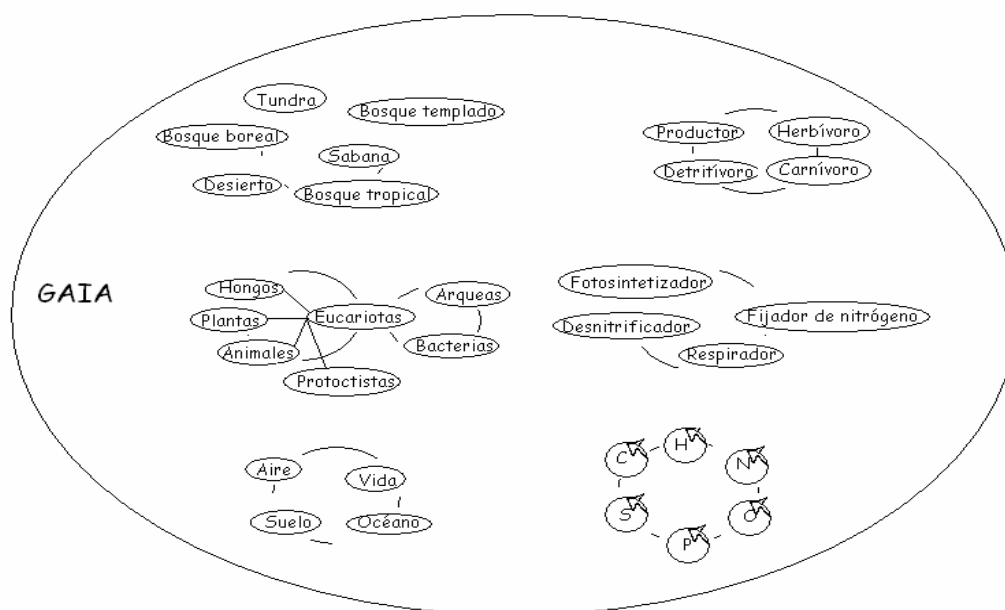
GAIA

Tundra
Bosque templado
Bosque boreal
Sabana
Desierto
Bosque tropical

Productor
Herbívoro
Detritívoro
Carnívoro

Hongos
Plantas
Eucariotas
Animales
Protoctistas
Arqueas
Bacterias

Fotosintetizador
Fijador de nitrógeno
Desnitrificador
Respirador

Aire
Vida
Suelo
Océano

C
H
N
S
O
P